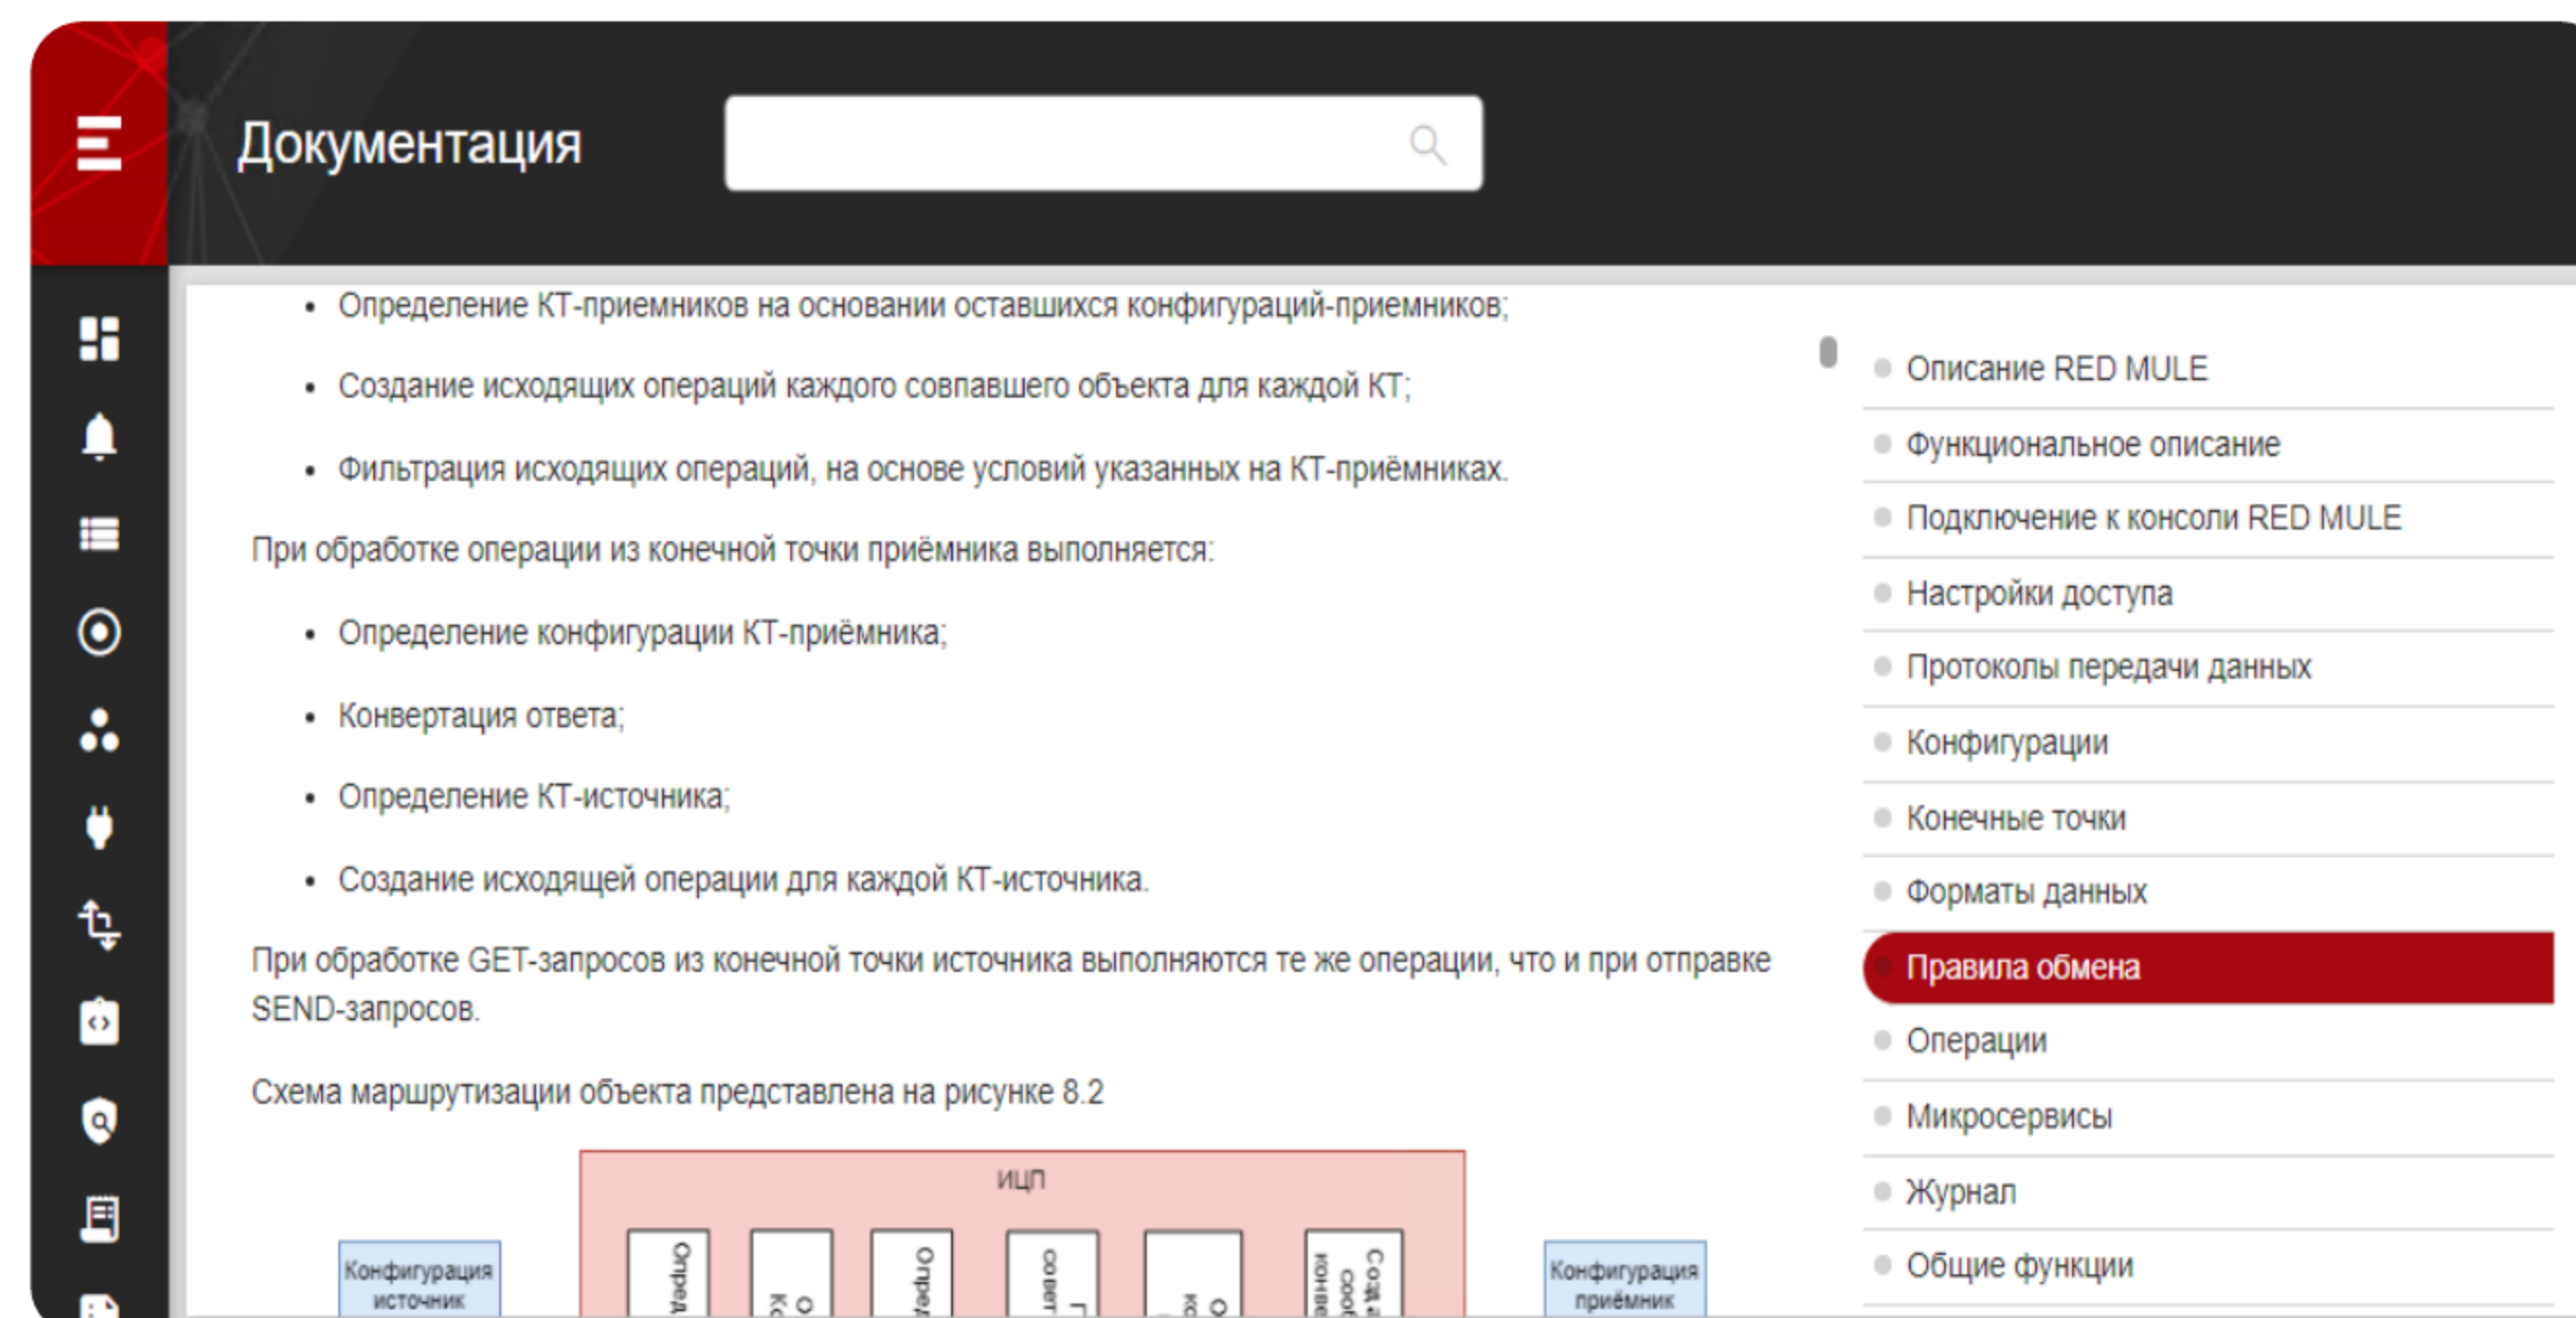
Документация

- Определение КТ-приемников на основании оставшихся конфигураций-приемников;
- Создание исходящих операций каждого совпавшего объекта для каждой КТ;
- Фильтрация исходящих операций, на основе условий указанных на КТ-приёмниках.

При обработке операции из конечной точки приёмника выполняется:

- Определение конфигурации КТ-приёмника;
- Конвертация ответа;
- Определение КТ-источника;
- Создание исходящей операции для каждой КТ-источника.

При обработке GET-запросов из конечной точки источника выполняются те же операции, что и при отправке SEND-запросов.

Схема маршрутизации объекта представлена на рисунке 8.2

ИЦП

Конфигурация источник

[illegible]

Конфигурация приёмник

- Описание RED MULE
- Функциональное описание
- Подключение к консоли RED MULE
- Настройки доступа
- Протоколы передачи данных
- Конфигурации
- Конечные точки
- Форматы данных
- Правила обмена
- Операции
- Микросервисы
- Журнал
- Общие функции